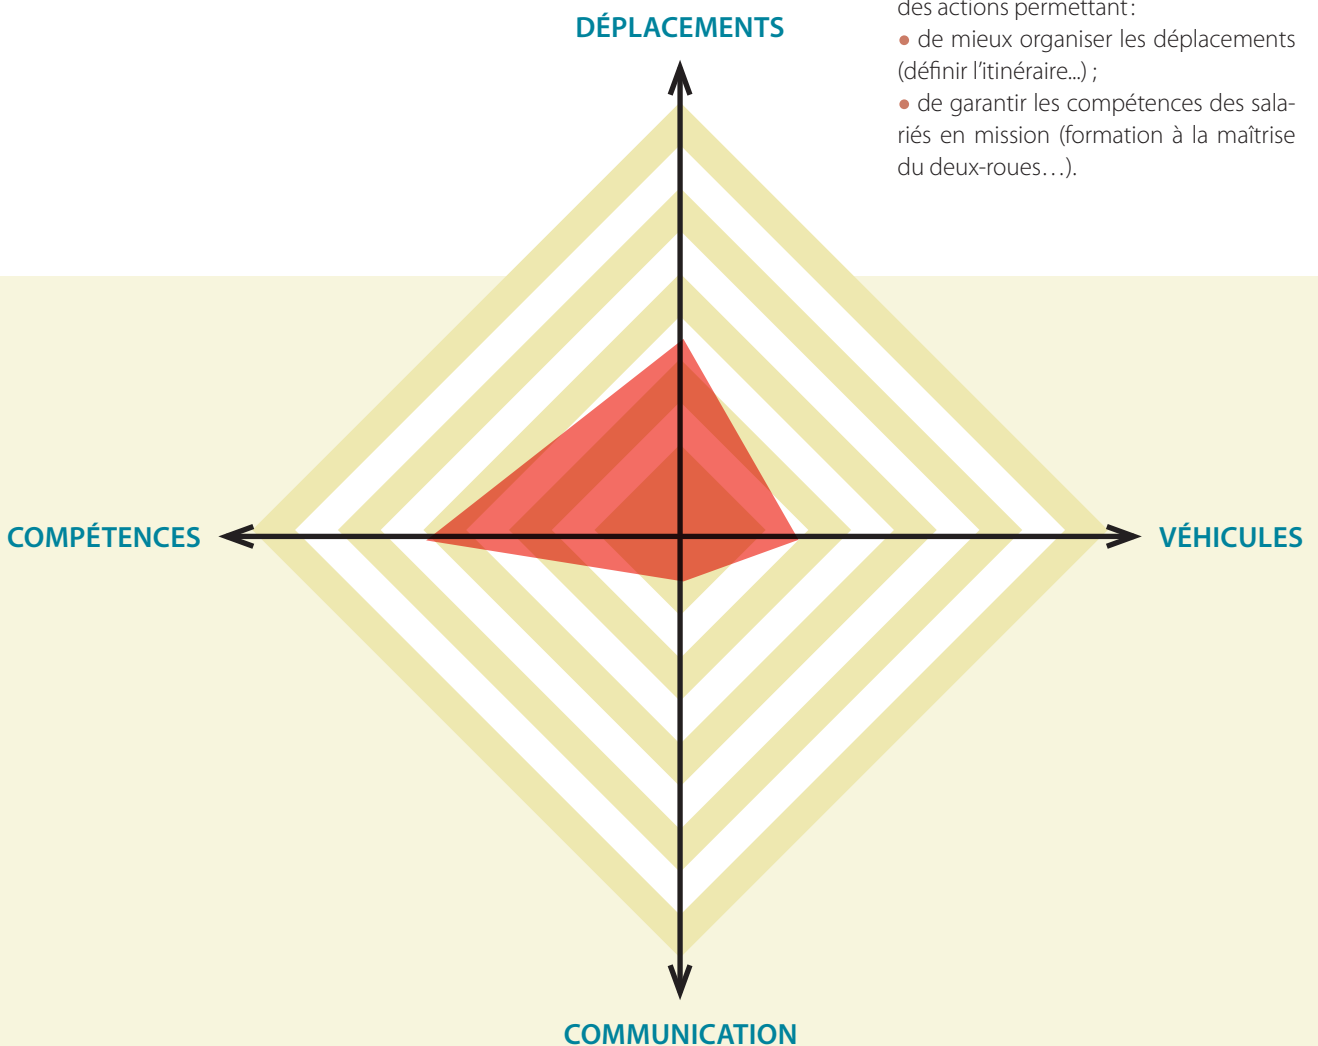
des actions permettant :
• de mieux organiser les déplacements (définir l'itinéraire...) ;
• de garantir les compétences des salariés en mission (formation à la maîtrise du deux-roues…).

DÉPLACEMENTS

COMPÉTENCES

VÉHICULES

COMMUNICATION